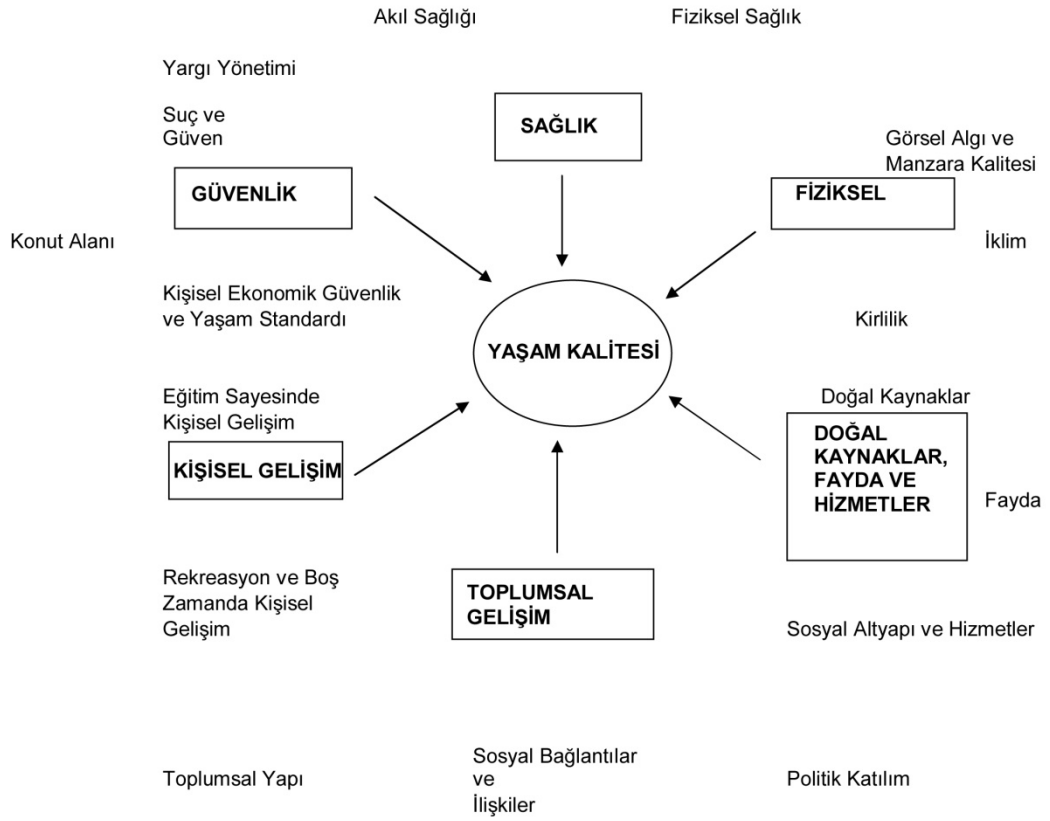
Akıl Sağlığı

Fiziksel Sağlık

Yargı Yönetimi

Suç ve Güven

SAĞLIK

Görsel Algı ve Manzara Kalitesi

GÜVENLİK

FİZİKSEL

Konut Alanı

İklim

Kişisel Ekonomik Güvenlik ve Yaşam Standardı

Kirlilik

YAŞAM KALİTESİ

Eğitim Sayesinde Kişisel Gelişim

Doğal Kaynaklar

DOĞAL KAYNAKLAR, FAYDA VE HİZMETLER

KİŞİSEL GELİŞİM

Fayda

Rekreasyon ve Boş Zamanda Kişisel Gelişim

TOPLUMSAL GELİŞİM

Sosyal Altyapı ve Hizmetler

Toplumsal Yapı

Sosyal Bağlantılar ve İlişkiler

Politik Katılım